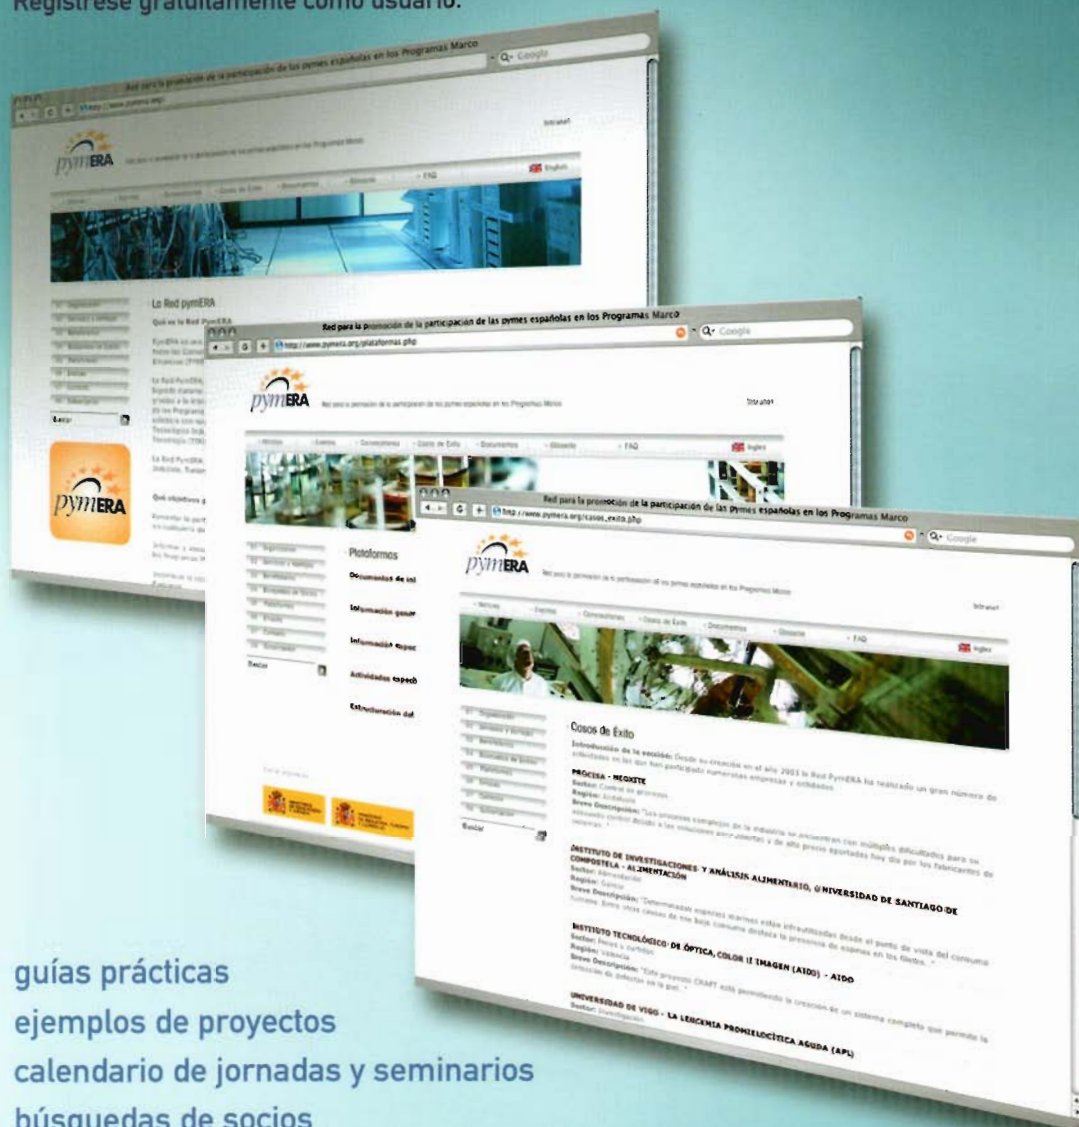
Regístrese gratuitamente como usuario.

Red para la promoción de la participación de las pymes españolas en los Programas Marco

pymERA

English

La Red pymERA

pymERA

Red para la promoción de la participación de las pymes españolas en los Programas Marco

http://www.pymera.org/plataformas.php

pymERA

Plataformas

Documentos de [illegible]

Información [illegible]

Información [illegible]

Actividades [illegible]

Estructuración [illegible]

Red para la promoción de la participación de las pymes españolas en los Programas Marco

http://www.pymera.org/casos_exito.php

pymERA

Casos de Éxito

PROCISA - MEGHITE

INSTITUTO DE INVESTIGACIONES Y ANÁLISIS ALIMENTARIO, UNIVERSIDAD DE SANTIAGO DE COMPOSTELA - ALIMENTACIÓN

INSTITUTO TECNOLÓGICO DE ÓPTICA, COLOR E IMAGEN (AIDO) - AIDO

UNIVERSIDAD DE VIGO - LA LEUCEMIA PROMIELOCÍTICA AGUDA (APL)

guías prácticas
ejemplos de proyectos
calendario de jornadas y seminarios
búsquedas de socios